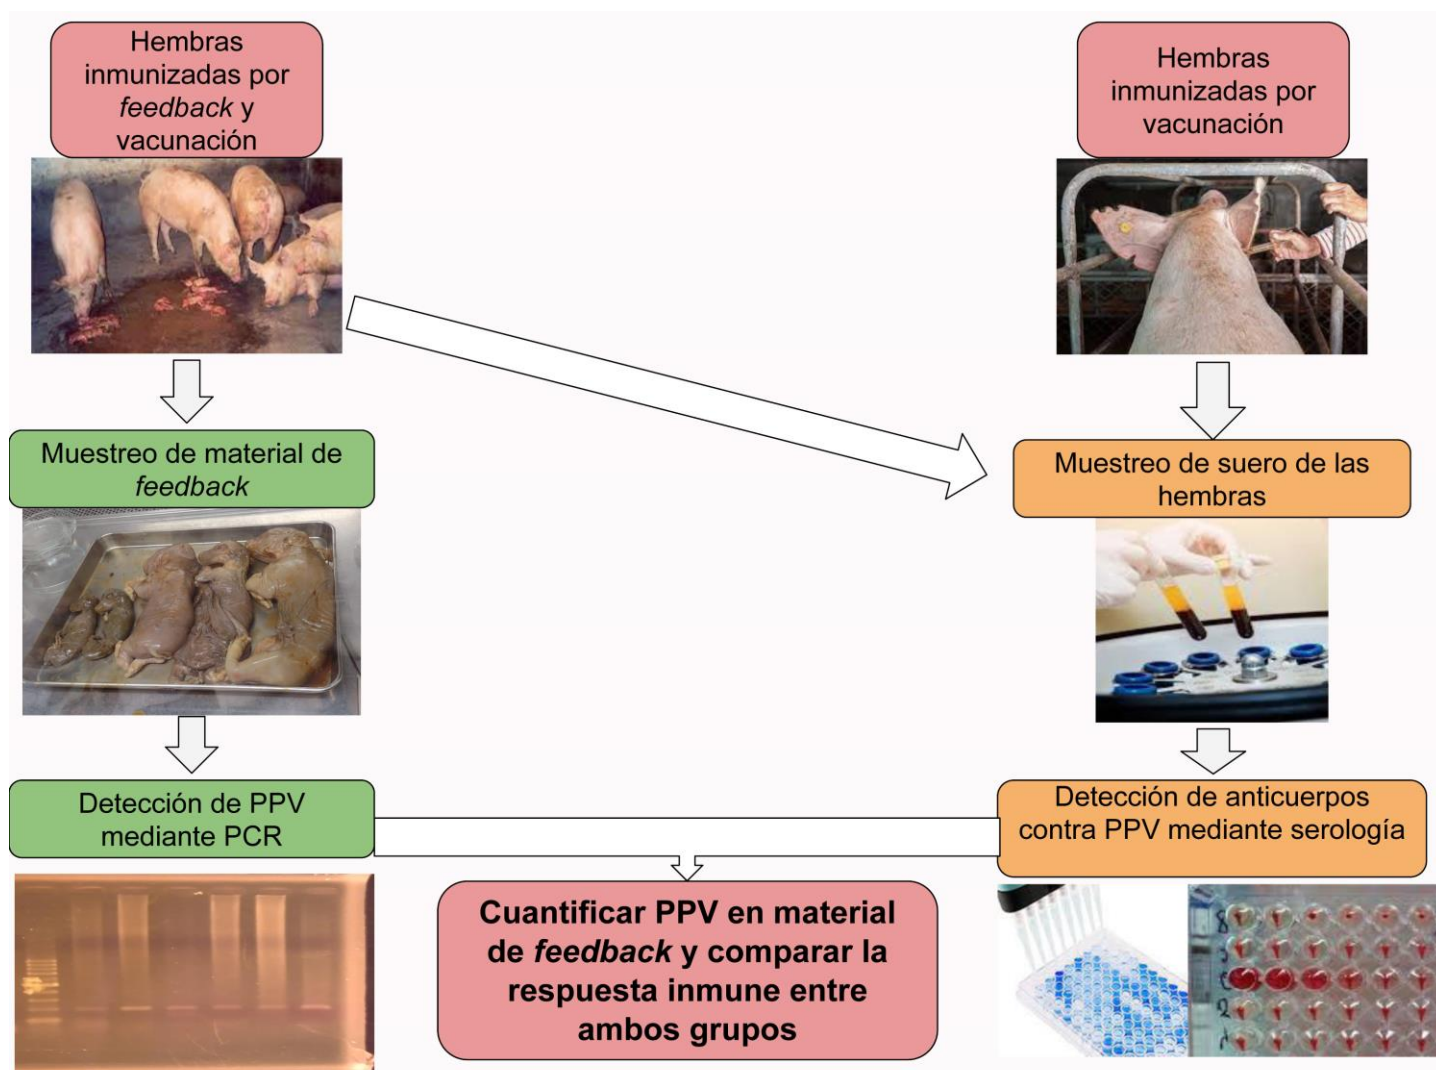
Hembras inmunizadas por *feedback* y vacunación

Hembras inmunizadas por vacunación

Muestreo de material de *feedback*

Muestreo de suero de las hembras

Detección de PPV mediante PCR

Detección de anticuerpos contra PPV mediante serología

**Cuantificar PPV en material de *feedback* y comparar la respuesta inmune entre ambos grupos**